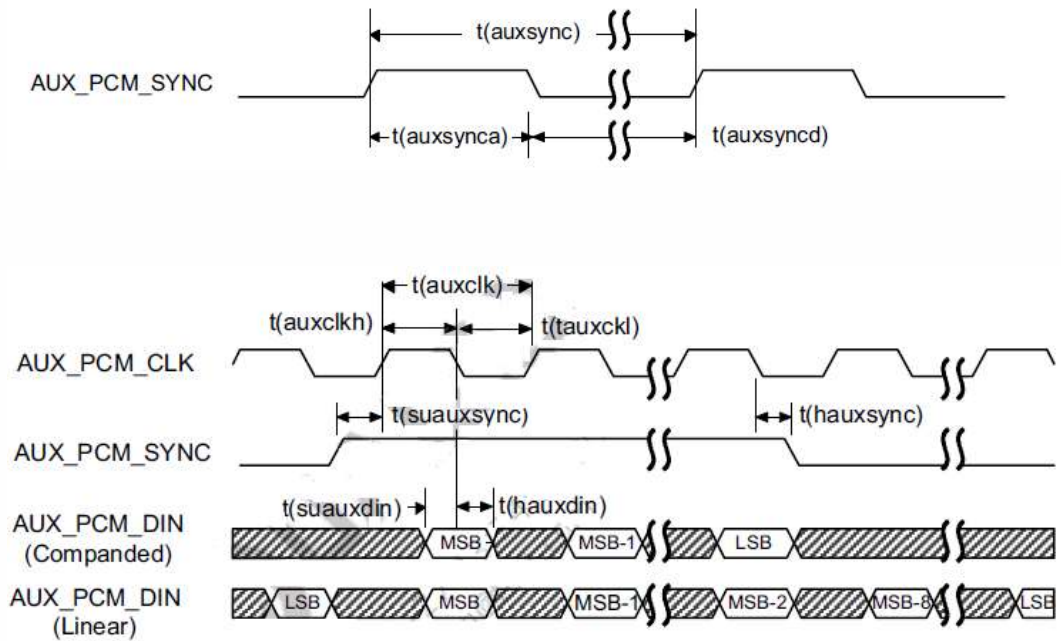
t(auxsync)

AUX_PCM_SYNC

t(auxsynca)

t(auxsyncd)

t(auxclk)

t(auxclkh)

t(tauxckl)

AUX_PCM_CLK

t(suauxsync)

t(hauxsync)

AUX_PCM_SYNC

t(suauxdin)

t(hauxdin)

AUX_PCM_DIN (Companded)

MSB

MSB-1

LSB

AUX_PCM_DIN (Linear)

LSB

MSB

MSB-1

MSB-2

MSB-8

LSB